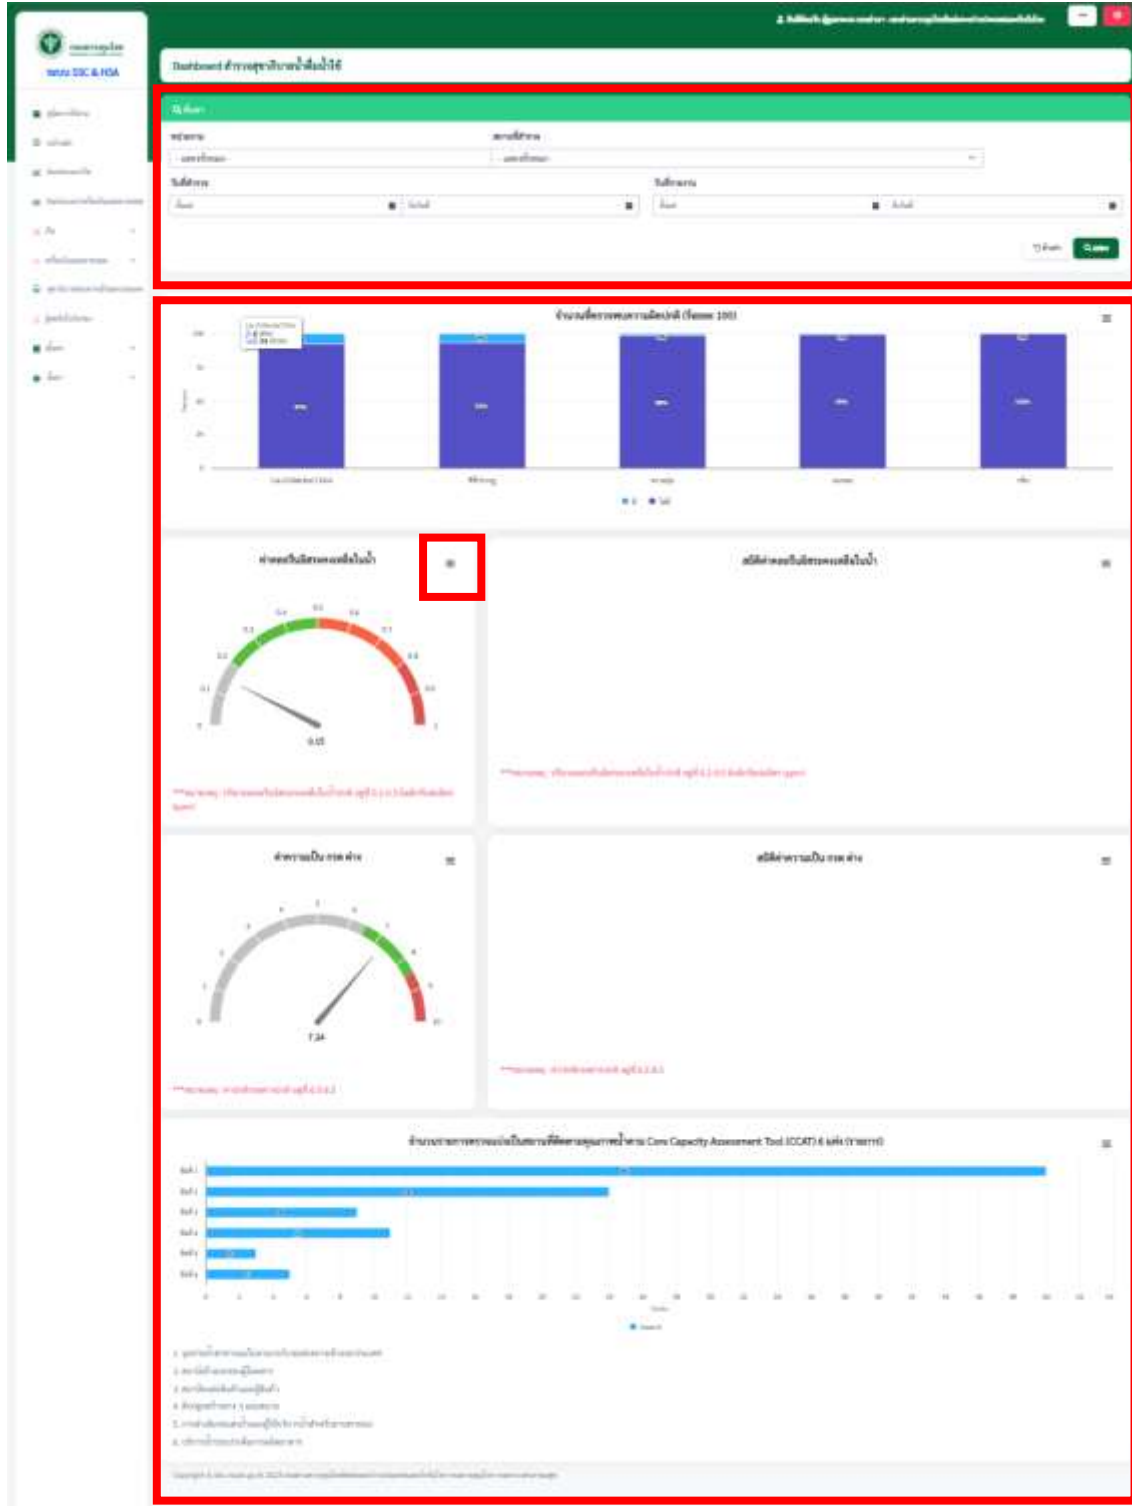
กรมควบคุมโรค
ระบบ DDC & HOA

Dashboard สำหรับหน่วยงาน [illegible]

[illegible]

ค้นหา

หน่วยงาน

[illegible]

วันที่ตรวจ

วันที่

วันที่

วันที่

วันที่

ค้นหา

จำนวนที่ผ่านเกณฑ์ (ร้อยละ 100)

ค่าคลอรีนอิสระคงเหลือในน้ำ

0.15

สถิติค่าคลอรีนอิสระคงเหลือในน้ำ

ค่าความเป็น กรด ด่าง

7.24

สถิติค่าความเป็น กรด ด่าง

จำนวนรายการตรวจประเมินสถานที่ตามคุณภาพน้ำตาม Core Capacity Assessment Tool (CCAT) 6 ด้าน (รายการ)

ด้าน 1
ด้าน 2
ด้าน 3
ด้าน 4
ด้าน 5
ด้าน 6

1. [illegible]
2. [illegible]
3. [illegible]
4. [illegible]
5. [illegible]
6. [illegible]

Copyright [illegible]